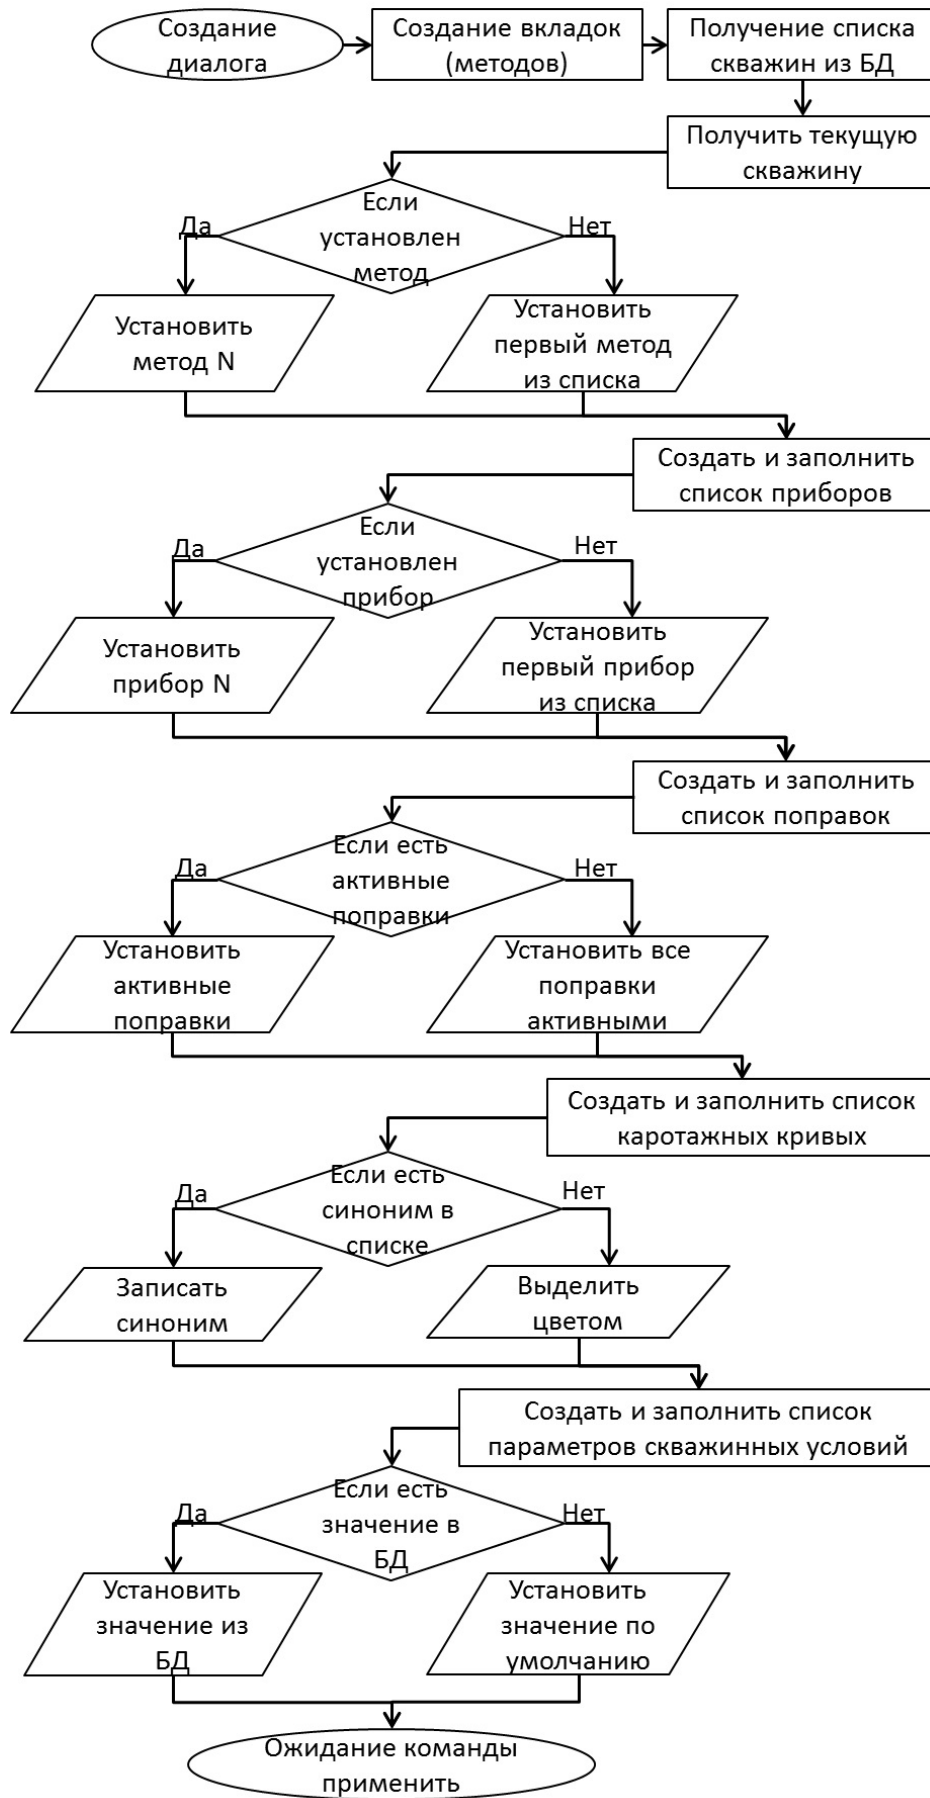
Создание диалога

Создание вкладок (методов)

Получение списка скважин из БД

Получить текущую скважину

Если установлен метод

Да

Нет

Установить метод N

Установить первый метод из списка

Создать и заполнить список приборов

Если установлен прибор

Да

Нет

Установить прибор N

Установить первый прибор из списка

Создать и заполнить список поправок

Если есть активные поправки

Да

Нет

Установить активные поправки

Установить все поправки активными

Создать и заполнить список каротажных кривых

Если есть синоним в списке

Да

Нет

Записать синоним

Выделить цветом

Создать и заполнить список параметров скважинных условий

Если есть значение в БД

Да

Нет

Установить значение из БД

Установить значение по умолчанию

Ожидание команды применить